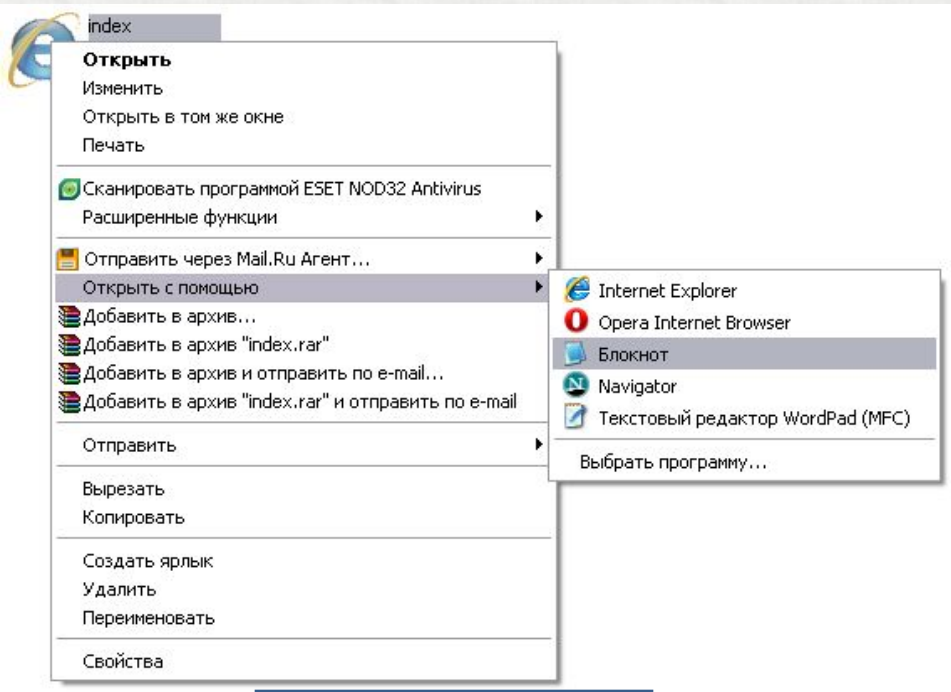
index

Открыть
Изменить
Открыть в том же окне
Печать

Сканировать программой ESET NOD32 Antivirus
Расширенные функции

Отправить через Mail.Ru Агент...
Открыть с помощью
Добавить в архив...
Добавить в архив "index.rar"
Добавить в архив и отправить по e-mail...
Добавить в архив "index.rar" и отправить по e-mail

Отправить

Вырезать
Копировать

Создать ярлык
Удалить
Переименовать

Свойства

Internet Explorer
Opera Internet Browser
Блокнот
Navigator
Текстовый редактор WordPad (MFC)

Выбрать программу...